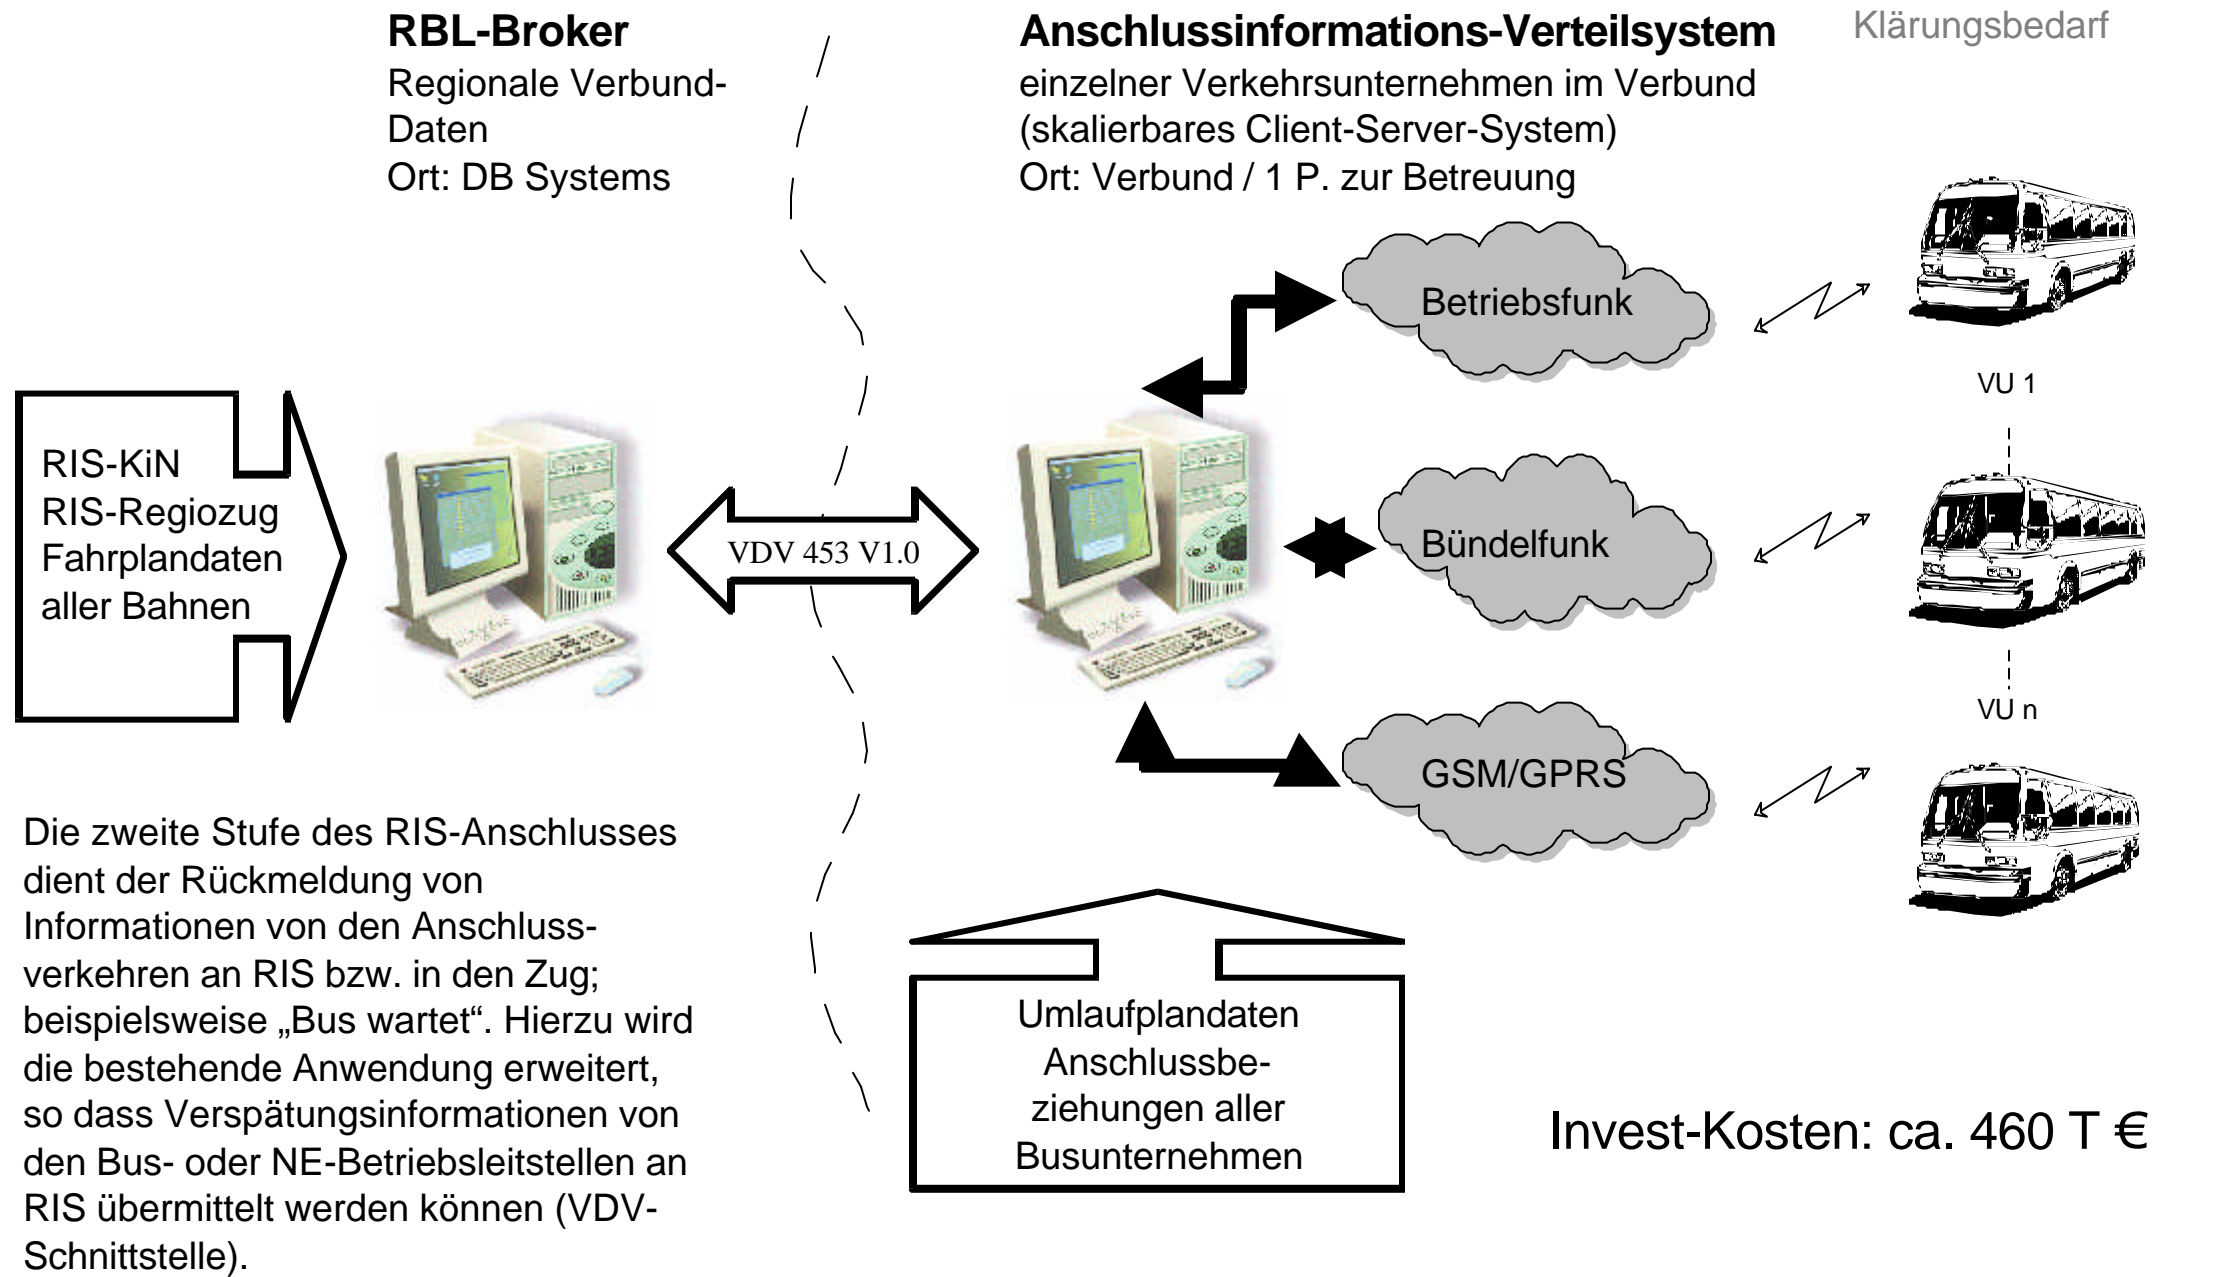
RBL-Broker
Regionale Verbund-Daten
Ort: DB Systems

Anschlussinformations-Verteilsystem
einzelner Verkehrsunternehmen im Verbund
(skalierbares Client-Server-System)
Ort: Verbund / 1 P. zur Betreuung

Klärungsbedarf

RIS-KiN
RIS-Regiozug
Fahrplandaten aller Bahnen

VDV 453 V1.0

Betriebsfunk

VU 1

Bündelfunk

VU n

GSM/GPRS

Die zweite Stufe des RIS-Anschlusses dient der Rückmeldung von Informationen von den Anschlussverkehren an RIS bzw. in den Zug; beispielsweise „Bus wartet". Hierzu wird die bestehende Anwendung erweitert, so dass Verspätungsinformationen von den Bus- oder NE-Betriebsleitstellen an RIS übermittelt werden können (VDV-Schnittstelle).

Umlaufplandaten
Anschlussbeziehungen aller Busunternehmen

Invest-Kosten: ca. 460 T €